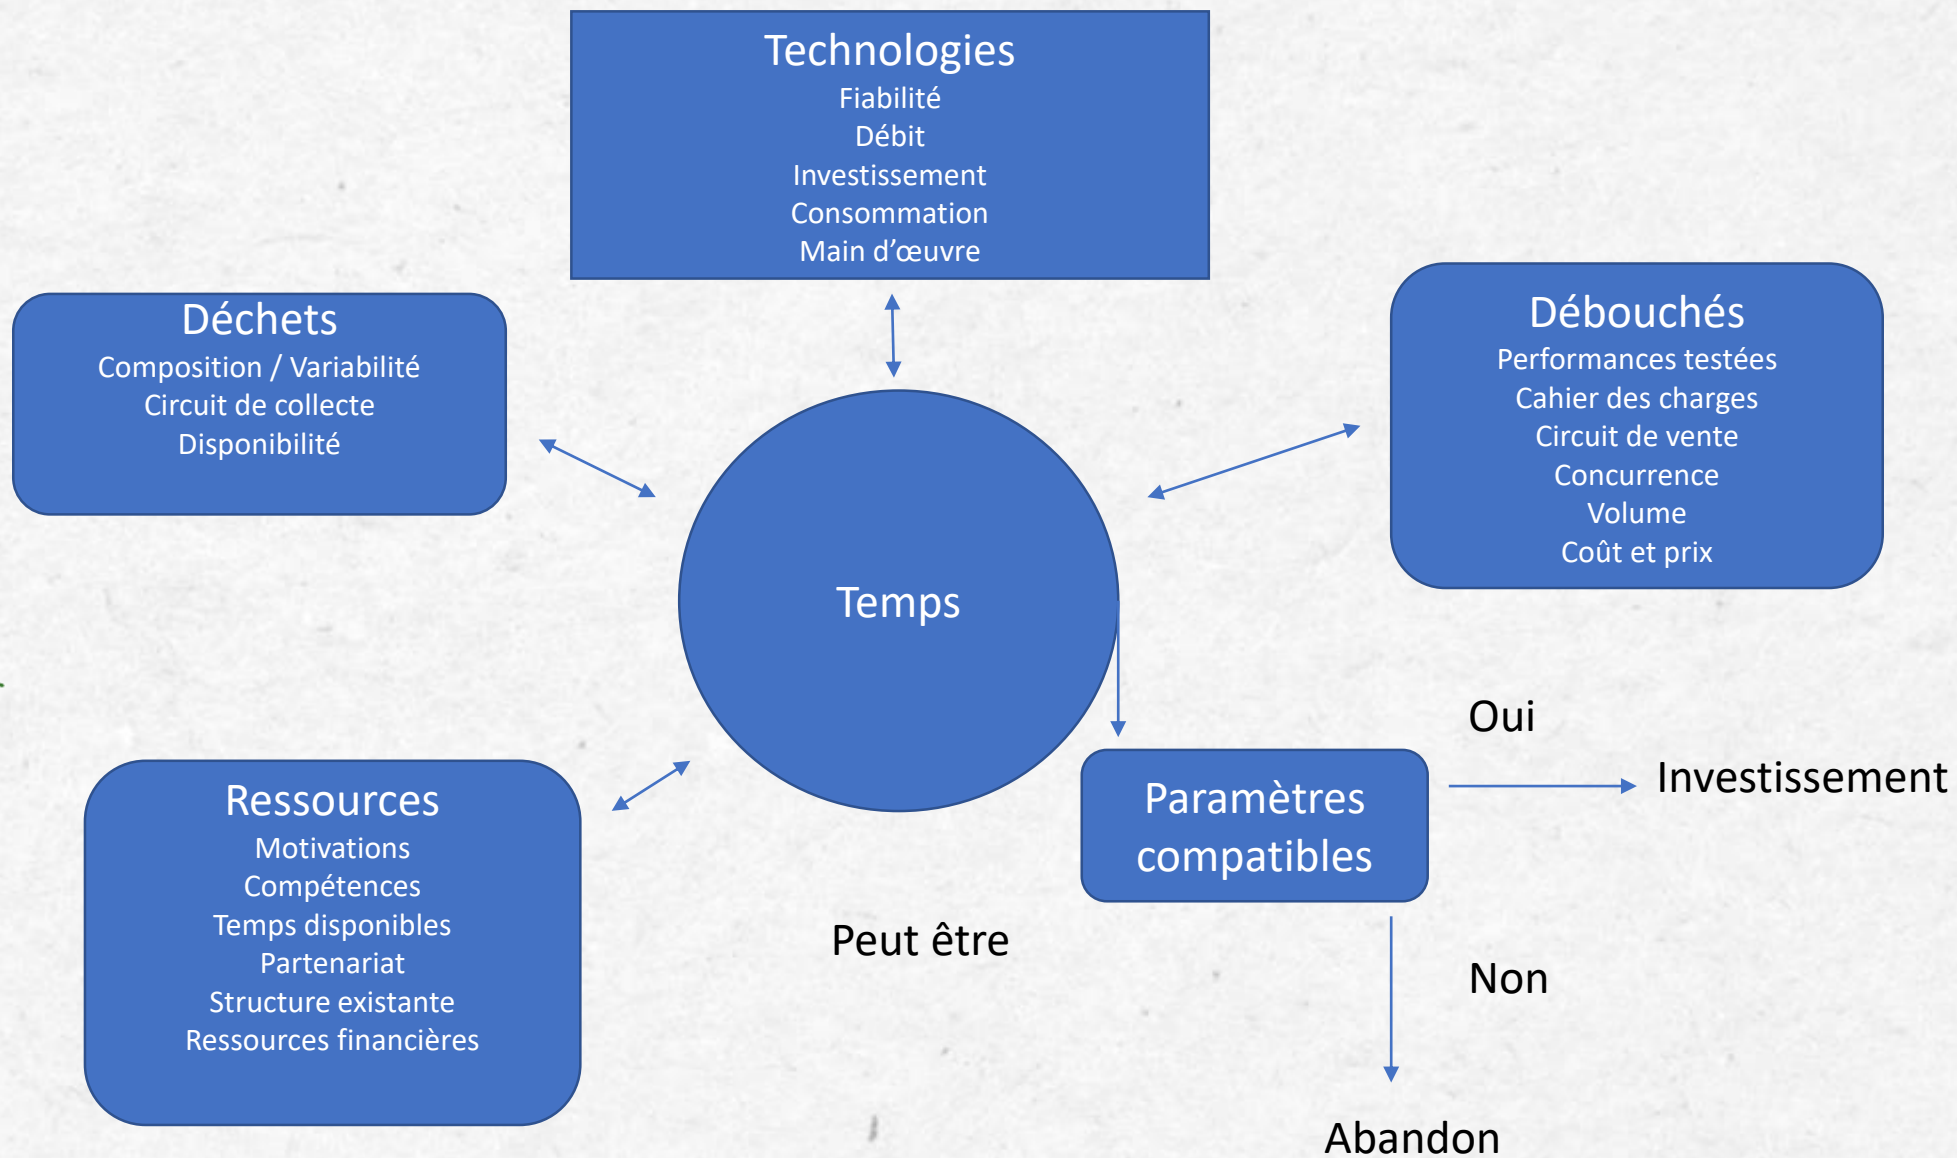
Technologies
Fiabilité
Débit
Investissement
Consommation
Main d'œuvre

Déchets
Composition / Variabilité
Circuit de collecte
Disponibilité

Débouchés
Performances testées
Cahier des charges
Circuit de vente
Concurrence
Volume
Coût et prix

Temps

Ressources
Motivations
Compétences
Temps disponibles
Partenariat
Structure existante
Ressources financières

Paramètres compatibles

Oui

Investissement

Peut être

Non

Abandon